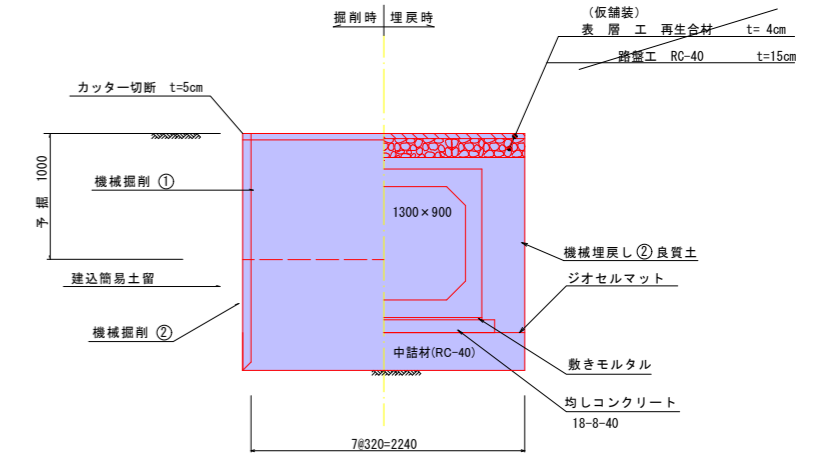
掘削時 埋戻時

（仮舗装）
表 層 工 再生合材 t= 4cm
路盤工 RC-40 t=15cm

カッター切断 t=5cm

1000
手 掘

機械掘削 ①

1300×900

機械埋戻し ② 良質土

建込簡易土留

ジオセルマット

機械掘削 ②

中詰材(RC-40)

敷きモルタル

均しコンクリート
18-8-40

7@320=2240